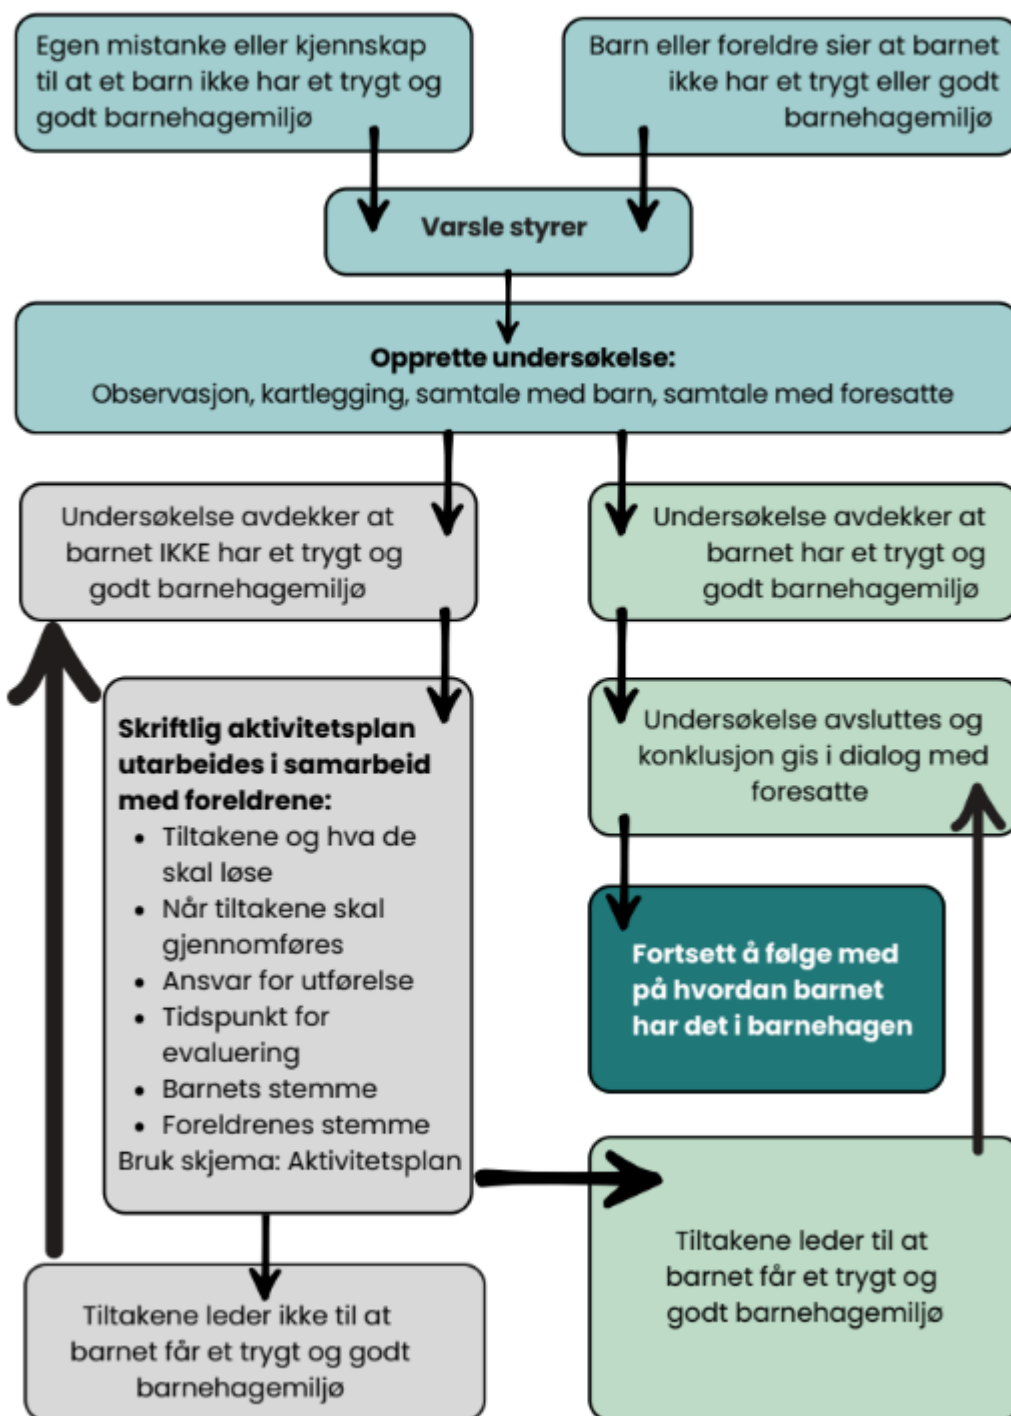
Egen mistanke eller kjennskap til at et barn ikke har et trygt og godt barnehagemiljø

Barn eller foreldre sier at barnet ikke har et trygt eller godt barnehagemiljø

Varsle styrer

Opprette undersøkelse:
Observasjon, kartlegging, samtale med barn, samtale med foresatte

Undersøkelse avdekker at barnet IKKE har et trygt og godt barnehagemiljø

Undersøkelse avdekker at barnet har et trygt og godt barnehagemiljø

Skriftlig aktivitetsplan utarbeides i samarbeid med foreldrene:
- Tiltakene og hva de skal løse
- Når tiltakene skal gjennomføres
- Ansvar for utførelse
- Tidspunkt for evaluering
- Barnets stemme
- Foreldrenes stemme
Bruk skjema: Aktivitetsplan

Undersøkelse avsluttes og konklusjon gis i dialog med foresatte

Fortsett å følge med på hvordan barnet har det i barnehagen

Tiltakene leder til at barnet får et trygt og godt barnehagemiljø

Tiltakene leder ikke til at barnet får et trygt og godt barnehagemiljø